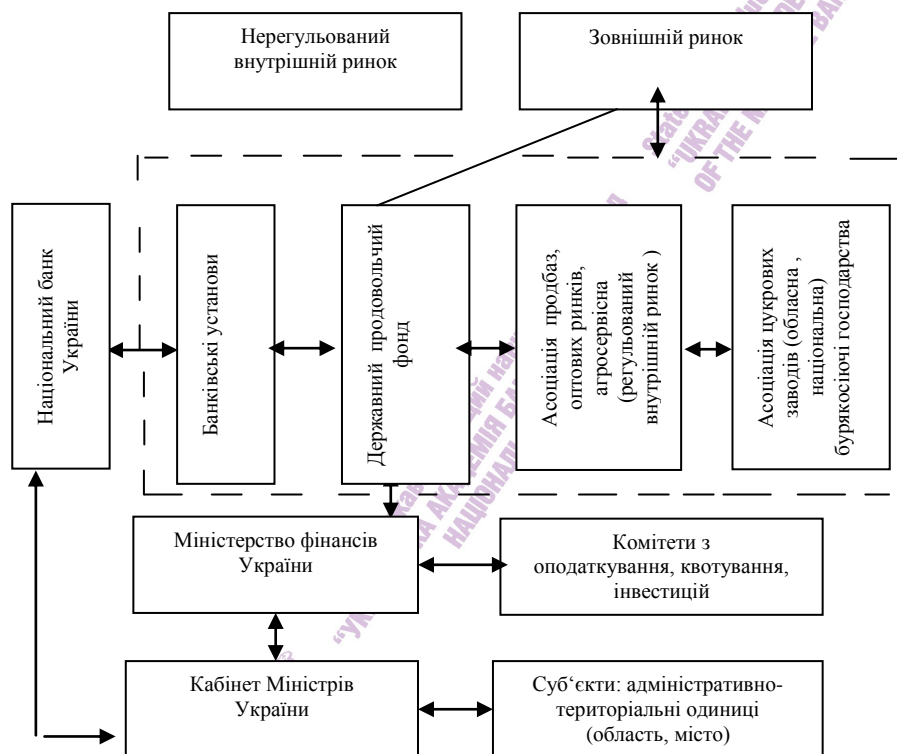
Нерегульований внутрішній ринок

Зовнішній ринок

Національний банк України

Банківські установи

Державний продовольчий фонд

Асоціація продбаз, оптових ринків, агросервісна (регульований внутрішній ринок )

Асоціація цукрових заводів (обласна , національна) бурякосіючі господарства

Міністерство фінансів України

Комітети з оподаткування, квотування, інвестицій

Кабінет Міністрів України

Суб'єкти: адміністративно-територіальні одиниці (область, місто)